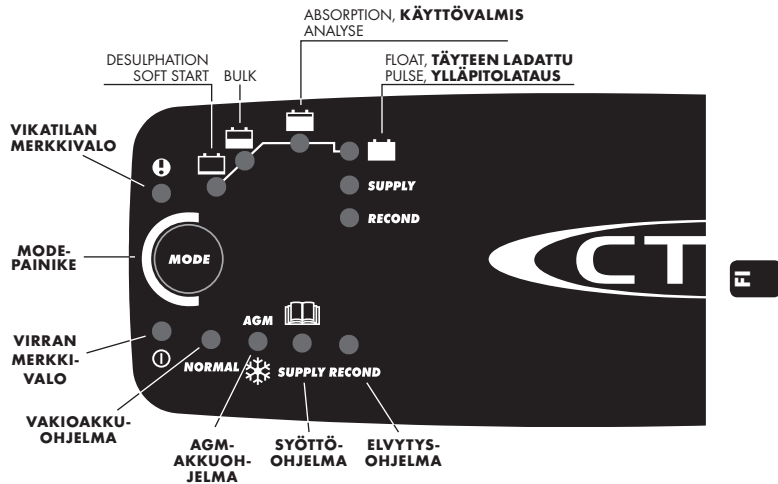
ABSORPTION, **KÄYTTÖVALMIS**
ANALYSE

DESULPHATION
SOFT START

BULK

FLOAT, **TÄYTEEN LADATTU**
PULSE, **YLLÄPITOLATAUS**

VIKATILAN MERKKIVALO

SUPPLY

RECOND

MODE-PAINIKE

MODE

CT

FI

VIRRAN MERKKIVALO

AGM

NORMAL

SUPPLY RECOND

VAKIOAKKUOHJELMA

AGM-AKKUOHJELMA

SYÖTTÖOHJELMA

ELVYTYSOHJELMA